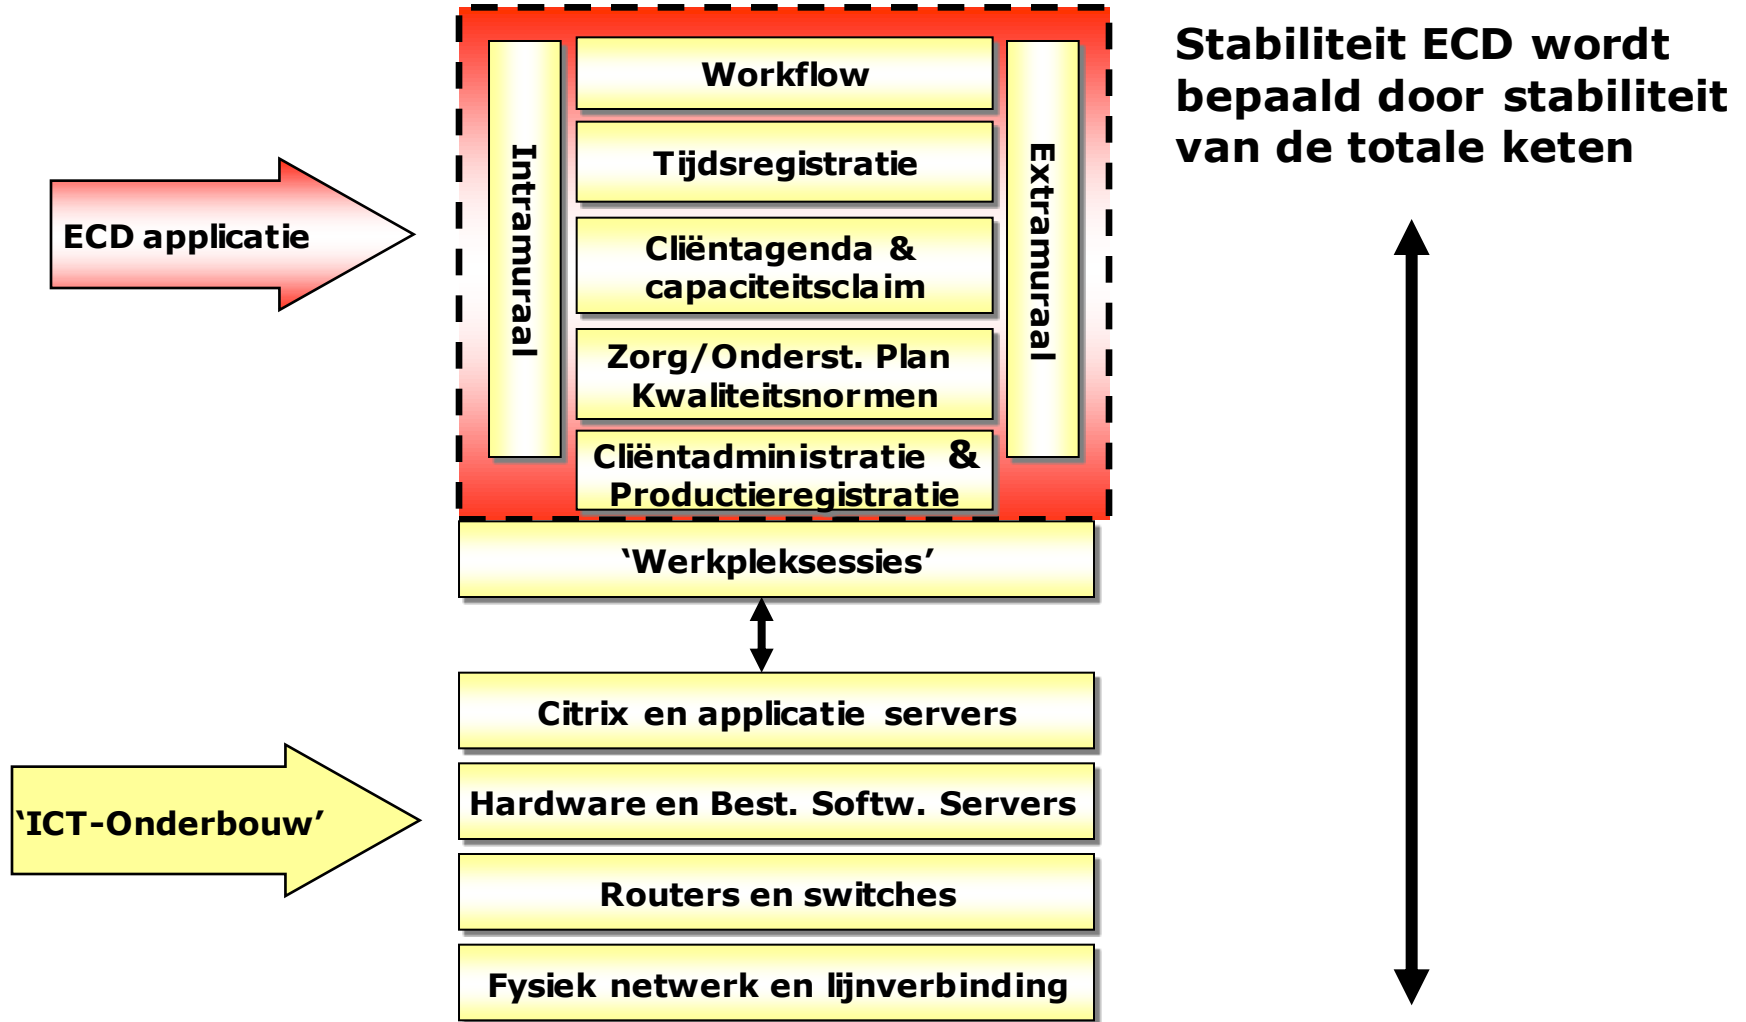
ECD applicatie

Intramuraal

Workflow

Tijdsregistratie

Cliëntagenda & capaciteitsclaim

Zorg/Onderst. Plan Kwaliteitsnormen

Cliëntadministratie & Productieregistratie

Extramuraal

Stabiliteit ECD wordt bepaald door stabiliteit van de totale keten

‘Werkpleksessies’

Citrix en applicatie servers

‘ICT-Onderbouw’

Hardware en Best. Softw. Servers

Routers en switches

Fysiek netwerk en lijnverbinding